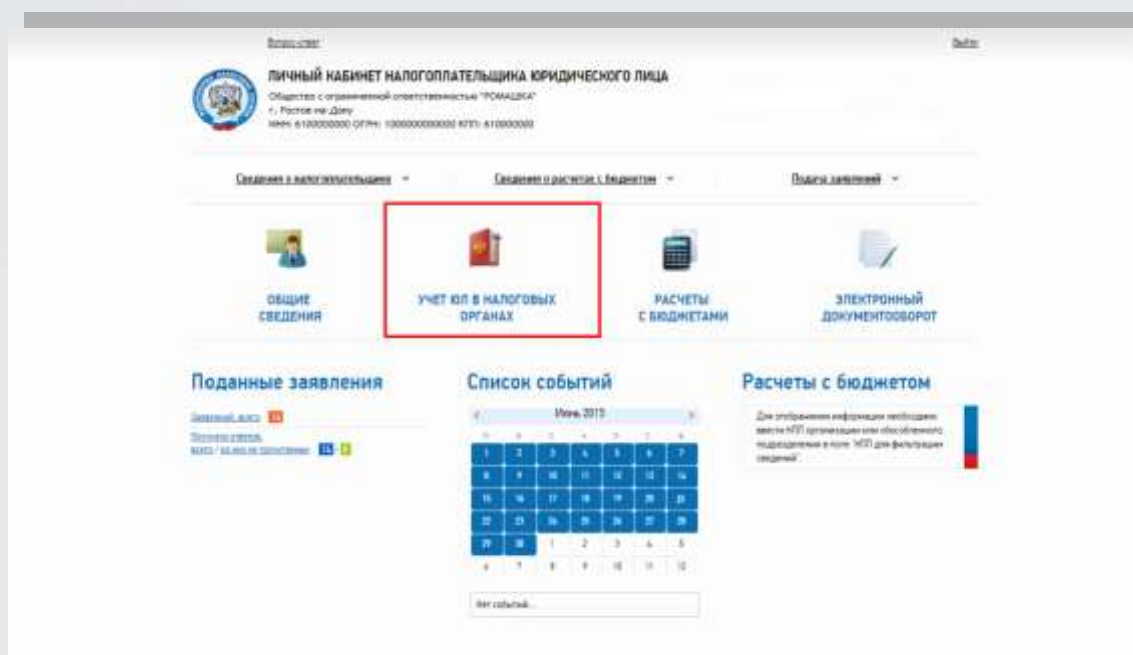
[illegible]

Выйти

ЛИЧНЫЙ КАБИНЕТ НАЛОГОПЛАТЕЛЬЩИКА ЮРИДИЧЕСКОГО ЛИЦА

Общество с ограниченной ответственностью "РОМАШКА"
г. Ростов-на-Дону
ИНН: 6100000000 ОГРН: 1000000000000 КПП: 610000000

Сведения о налогоплательщике ▾ Сведения о расчетах с бюджетом ▾ Подача заявлений ▾

ОБЩИЕ СВЕДЕНИЯ

УЧЕТ ЮЛ В НАЛОГОВЫХ ОРГАНАХ

РАСЧЕТЫ С БЮДЖЕТАМИ

ЭЛЕКТРОННЫЙ ДОКУМЕНТООБОРОТ

Поданные заявления

Заявлений всего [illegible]
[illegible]
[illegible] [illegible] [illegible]

Список событий

Июнь 2015

| | | | | | | |
|---|---|---|---|---|---|---|
| 1 | 2 | 3 | 4 | 5 | 6 | 7 |
| 8 | 9 | 10 | 11 | 12 | 13 | 14 |
| 15 | 16 | 17 | 18 | 19 | 20 | 21 |
| 22 | 23 | 24 | 25 | 26 | 27 | 28 |
| 29 | 30 | 1 | 2 | 3 | 4 | 5 |
| 6 | 7 | 8 | 9 | 10 | 11 | 12 |

Нет событий...

Расчеты с бюджетом

Для отображения информации необходимо ввести КПП организации или обособленного подразделения в поле "КПП для фильтрации сведений".